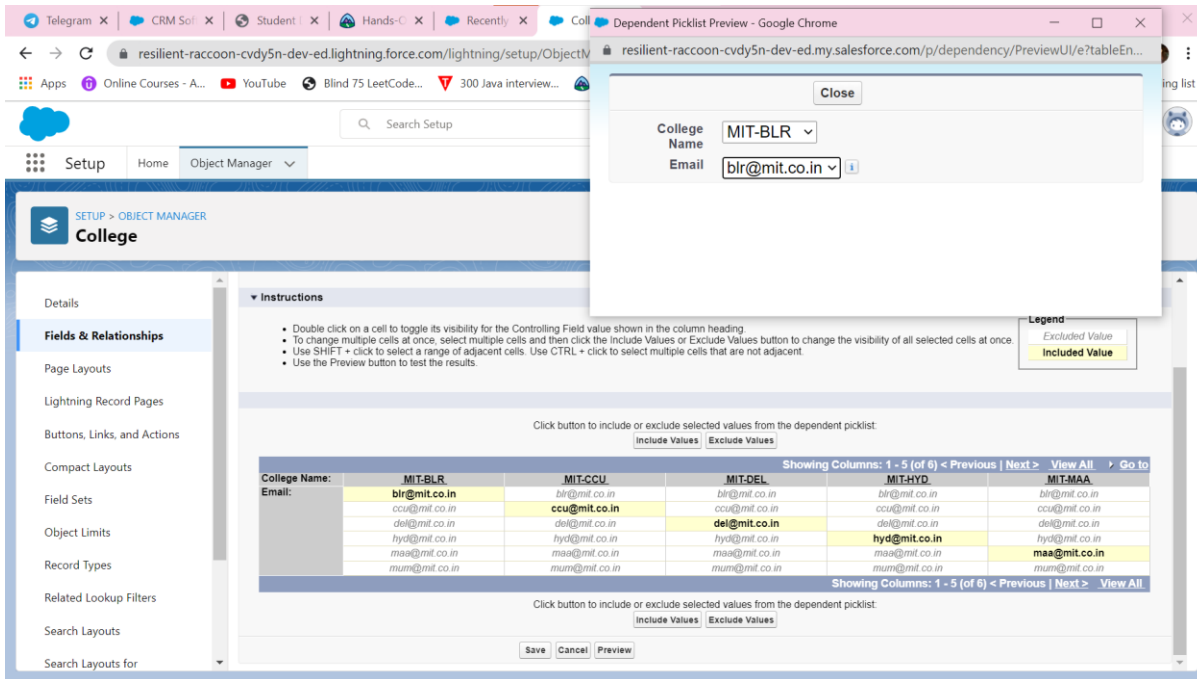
Telegram | CRM Sof | Student | Hands-O | Recently | Coll

Dependent Picklist Preview - Google Chrome

resilient-raccoon-cvdy5n-dev-ed.lightning.force.com/lightning/setup/ObjectM

resilient-raccoon-cvdy5n-dev-ed.my.salesforce.com/p/dependency/PreviewUI/e?tableEn...

Apps | Online Courses - A... | YouTube | Blind 75 LeetCode... | 300 Java interview... | ing list

Search Setup

Setup | Home | Object Manager

SETUP > OBJECT MANAGER
College

Close

College Name: MIT-BLR
Email: blr@mit.co.in

Details
Fields & Relationships
Page Layouts
Lightning Record Pages
Buttons, Links, and Actions
Compact Layouts
Field Sets
Object Limits
Record Types
Related Lookup Filters
Search Layouts
Search Layouts for

▾ Instructions

• Double click on a cell to toggle its visibility for the Controlling Field value shown in the column heading.
• To change multiple cells at once, select multiple cells and then click the Include Values or Exclude Values button to change the visibility of all selected cells at once.
• Use SHIFT + click to select a range of adjacent cells. Use CTRL + click to select multiple cells that are not adjacent.
• Use the Preview button to test the results.

Legend
Excluded Value
Included Value

Click button to include or exclude selected values from the dependent picklist:
Include Values | Exclude Values

Showing Columns: 1 - 5 (of 6) < Previous | Next > View All ▸ Go to

| College Name: | MIT-BLR | MIT-CCU | MIT-DEL | MIT-HYD | MIT-MAA |
|---|---|---|---|---|---|
| Email: | blr@mit.co.in | blr@mit.co.in | blr@mit.co.in | blr@mit.co.in | blr@mit.co.in |
| | ccu@mit.co.in | ccu@mit.co.in | ccu@mit.co.in | ccu@mit.co.in | ccu@mit.co.in |
| | del@mit.co.in | del@mit.co.in | del@mit.co.in | del@mit.co.in | del@mit.co.in |
| | hyd@mit.co.in | hyd@mit.co.in | hyd@mit.co.in | hyd@mit.co.in | hyd@mit.co.in |
| | maa@mit.co.in | maa@mit.co.in | maa@mit.co.in | maa@mit.co.in | maa@mit.co.in |
| | mum@mit.co.in | mum@mit.co.in | mum@mit.co.in | mum@mit.co.in | mum@mit.co.in |

Showing Columns: 1 - 5 (of 6) < Previous | Next > View All

Click button to include or exclude selected values from the dependent picklist:
Include Values | Exclude Values

Save | Cancel | Preview